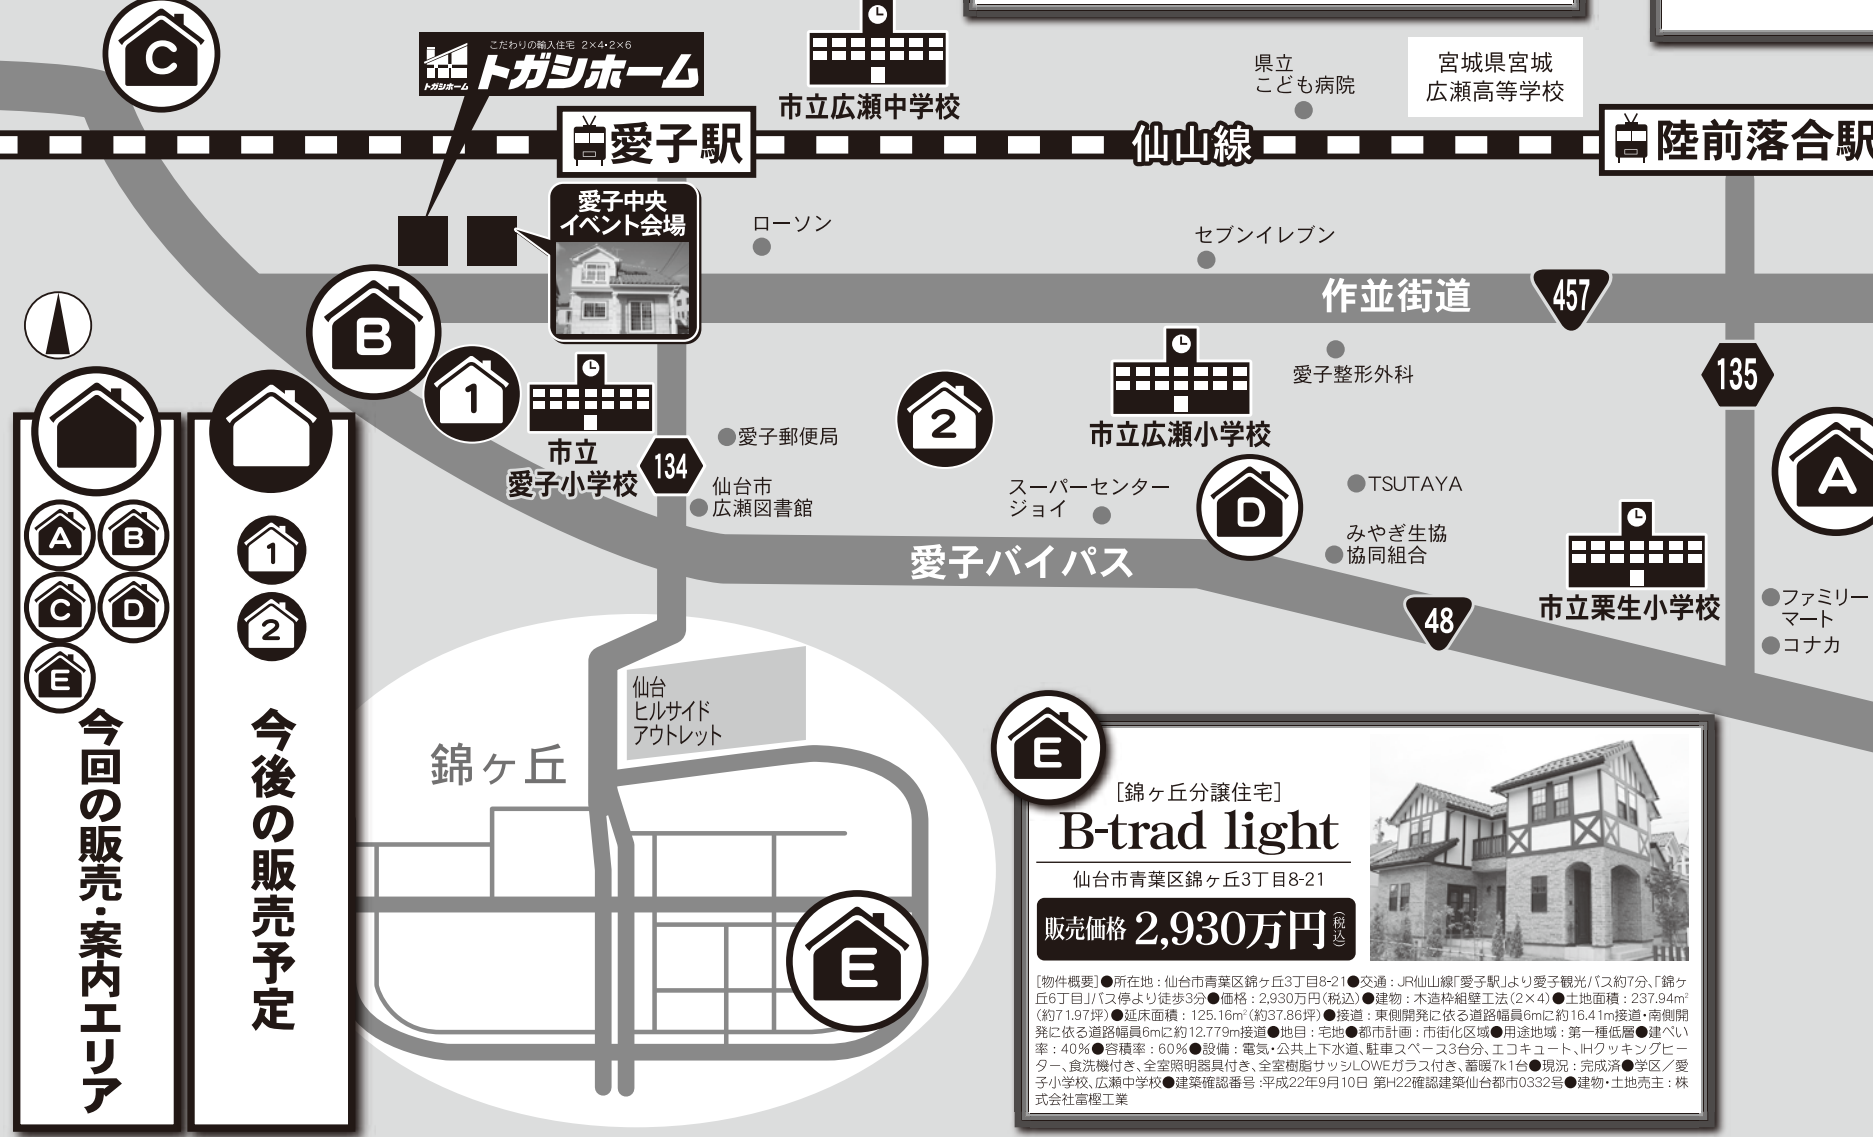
C

こだわりの輸入住宅 2×4・2×6
トガシホーム

市立広瀬中学校

県立
こども病院

宮城県宮城
広瀬高等学校

愛子駅

仙山線

陸前落合駅

愛子中央
イベント会場

ローソン

セブンイレブン

作並街道

457

B

1

市立
愛子小学校

2

愛子郵便局

134

仙台市
広瀬図書館

市立広瀬小学校

愛子整形外科

135

A

スーパーセンター
ジョイ

D

TSUTAYA

みやぎ生協
協同組合

愛子バイパス

48

市立栗生小学校

ファミリーマート
コナカ

A B C D E
今回の販売・案内エリア

1 2
今後の販売予定

仙台
ヒルサイド
アウトレット

錦ヶ丘

E

E

[錦ヶ丘分譲住宅]
B-trad light
仙台市青葉区錦ヶ丘3丁目8-21
販売価格 2,930万円(税込)

[物件概要]●所在地：仙台市青葉区錦ヶ丘3丁目8-21●交通：JR仙山線「愛子駅」より愛子観光バス約7分、「錦ヶ丘6丁目」バス停より徒歩3分●価格：2,930万円(税込)●建物：木造枠組壁工法(2×4)●土地面積：237.94m²(約71.97坪)●延床面積：125.16m²(約37.86坪)●接道：東側開発に依る道路幅員6mに約16.41m接道・南側開発に依る道路幅員6mに約12.779m接道●地目：宅地●都市計画：市街化区域●用途地域：第一種低層●建ぺい率：40%●容積率：60%●設備：電気・公共上下水道、駐車スペース3台分、エコキュート、IHクッキングヒーター、食洗機付き、全室照明器具付き、全室樹脂サッシLOWEガラス付き、蓄暖7k1台●現況：完成済●学区／愛子小学校、広瀬中学校●建築確認番号：平成22年9月10日 第H22確認建築仙台都市0332号●建物・土地売主：株式会社富樫工業